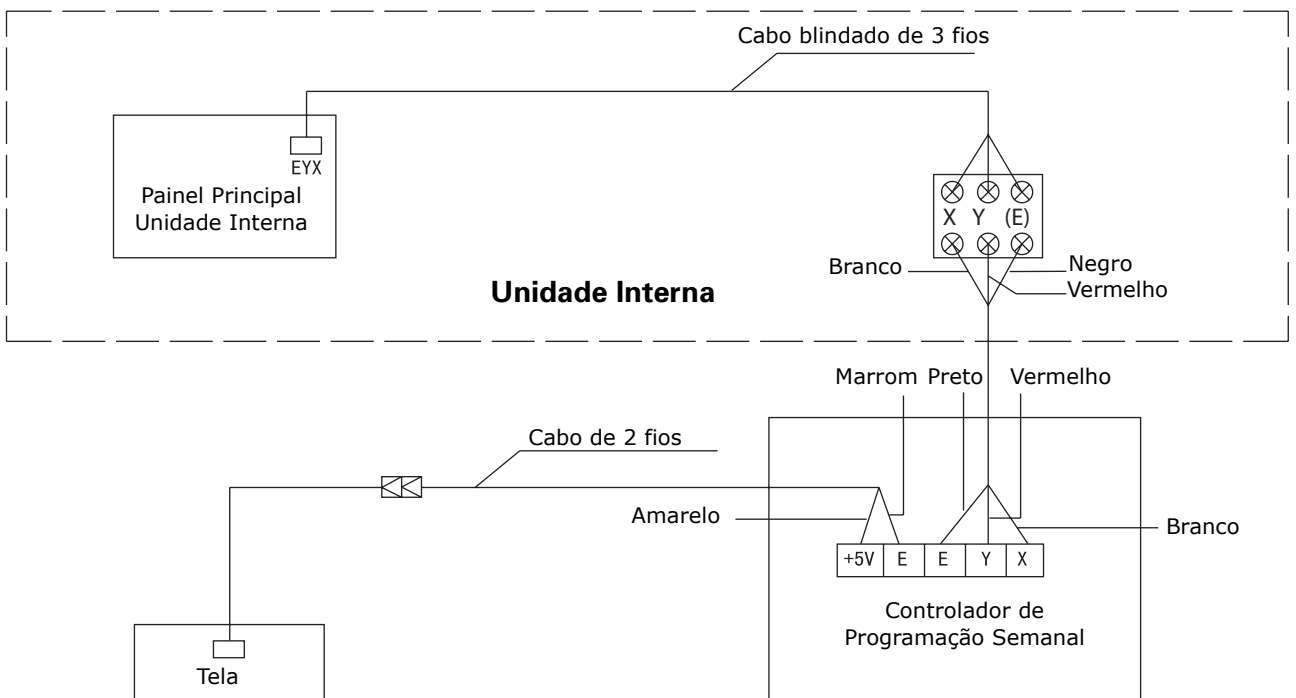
Cabo blindado de 3 fios

EYX
Painel Principal
Unidade Interna

X Y (E)

Branco
Negro
Vermelho

Unidade Interna

Marrom Preto Vermelho

Cabo de 2 fios

Amarelo
Branco

| +5V | E | E | Y | X |
|---|---|---|---|---|

Controlador de
Programação Semanal

Tela